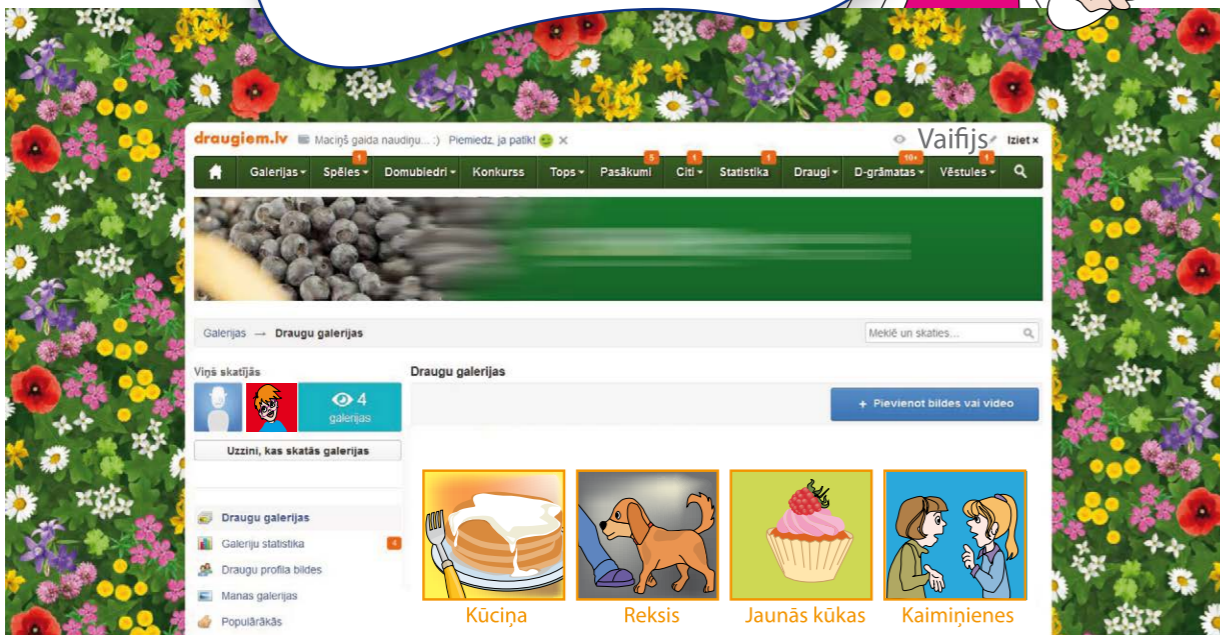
draugiem.lv Maciņš gaida naudiņu... :) Piemiedz, ja patīk! ×

Vaifijs Iziet ×

Galerijas ▾ 1 Spēles ▾ Domubiedri ▾ Konkurss Tops ▾ 5 Pasākumi 1 Citi ▾ 1 Statistika Draugi ▾ 10+ D-grāmatas ▾ 1 Vēstules ▾

Galerijas → Draugu galerijas

Meklē un skaties...

Viņš skatījās

4 galerijas

Uzzini, kas skatās galerijas

Draugu galerijas

Galeriju statistika 4

Draugu profila bildes

Manas galerijas

Populārākās

Draugu galerijas

+ Pievienot bildes vai video

Kūciņa

Reksis

Jaunās kūkas

Kaimiņienes